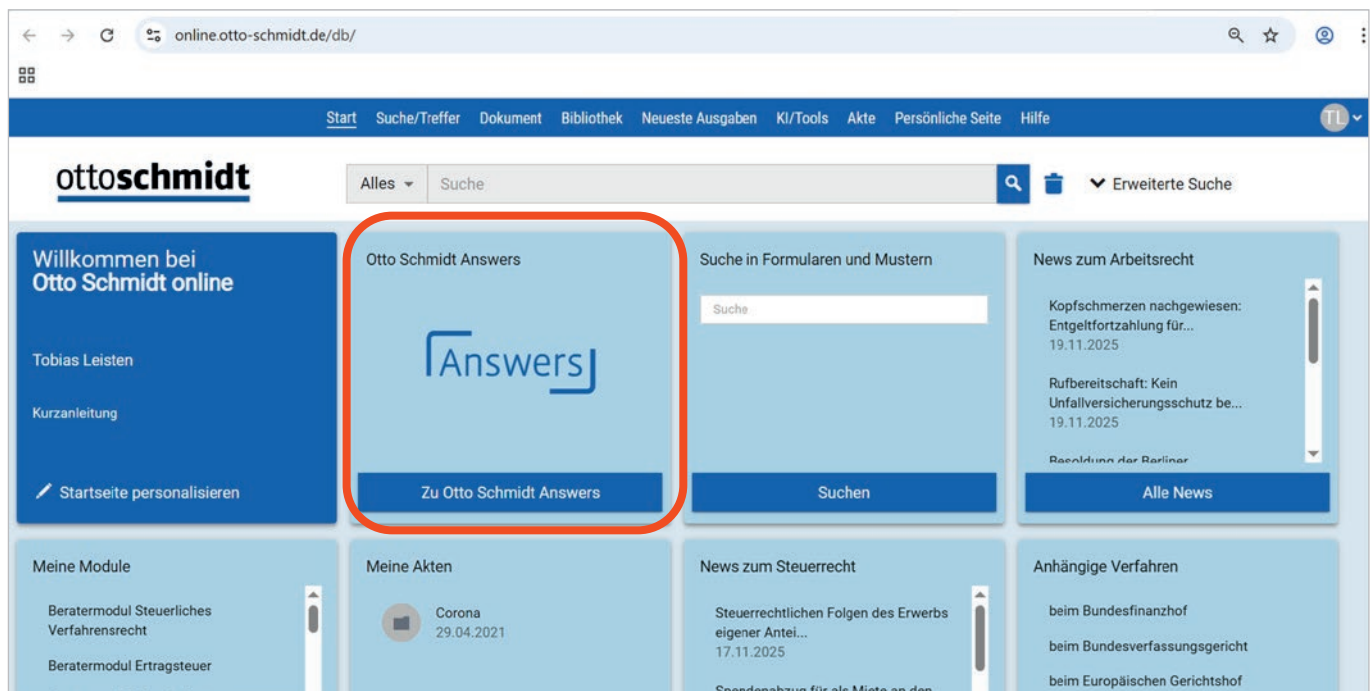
online.otto-schmidt.de/db/

Start Suche/Treffer Dokument Bibliothek Neueste Ausgaben KI/Tools Akte Persönliche Seite Hilfe

TL

ottoschmidt

Alles Suche

Erweiterte Suche

Willkommen bei
Otto Schmidt online

Tobias Leisten

Kurzanleitung

Startseite personalisieren

Otto Schmidt Answers

Answers

Zu Otto Schmidt Answers

Suche in Formularen und Mustern

Suche

Suchen

News zum Arbeitsrecht

Kopfschmerzen nachgewiesen: Entgeltfortzahlung für...
19.11.2025

Rufbereitschaft: Kein Unfallversicherungsschutz be...
19.11.2025

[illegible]

Alle News

Meine Module

Beratermodul Steuerliches Verfahrensrecht

Beratermodul Ertragsteuer

Meine Akten

Corona
29.04.2021

News zum Steuerrecht

Steuerrechtlichen Folgen des Erwerbs eigener Antei...
17.11.2025

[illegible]

Anhängige Verfahren

beim Bundesfinanzhof

beim Bundesverfassungsgericht

beim Europäischen Gerichtshof